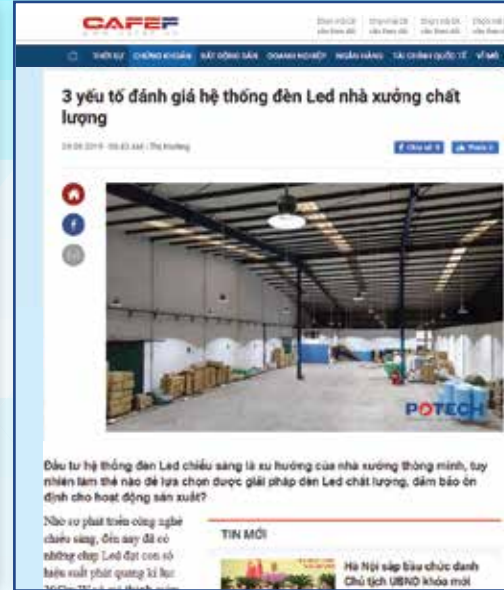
CAFEF

THỜI SỰ CHỨNG KHOÁN BẤT ĐỘNG SẢN DOANH NGHIỆP NGÂN HÀNG TÀI CHÍNH QUỐC TẾ VĨ MÔ

3 yếu tố đánh giá hệ thống đèn Led nhà xưởng chất lượng

24-09-2019 - 09:43 AM | Thị trường

Chia sẻ Thích

POTECH

Đầu tư hệ thống đèn Led chiếu sáng là xu hướng của nhà xưởng thông minh, tuy nhiên làm thế nào để lựa chọn được giải pháp đèn Led chất lượng, đảm bảo ổn định cho hoạt động sản xuất?

Nhờ sự phát triển công nghệ chiếu sáng, đến nay đã có những chip Led đạt con số hiệu suất phát quang kỉ lục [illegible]

TIN MỚI

Hà Nội sắp bầu chức danh Chủ tịch UBND khóa mới